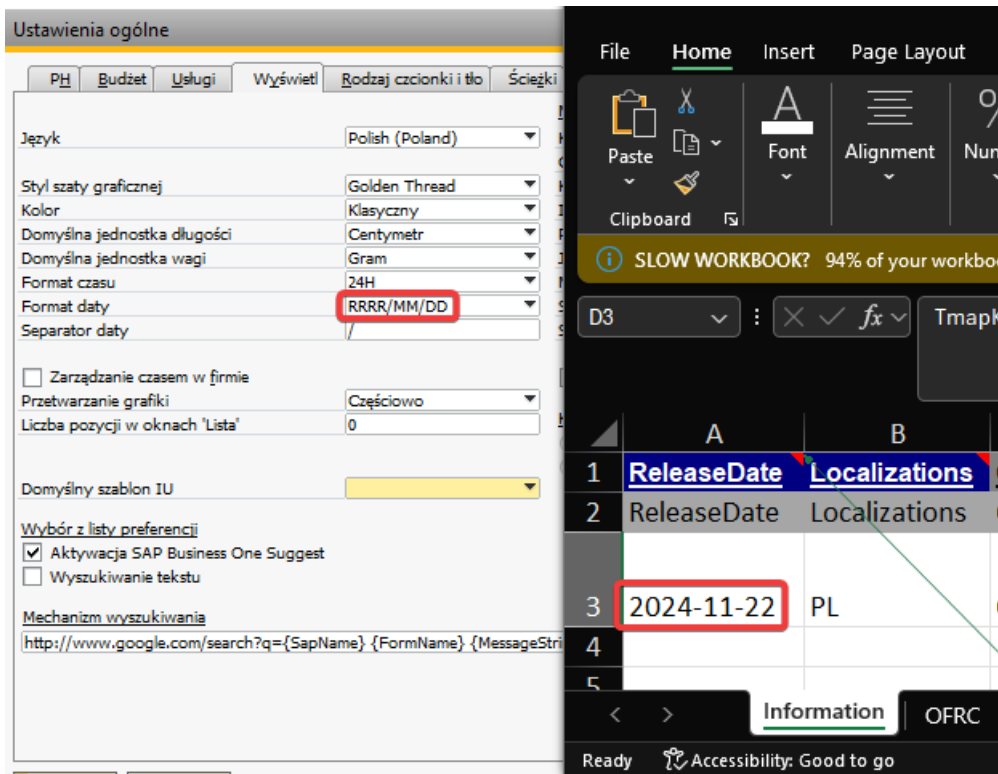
Ustawienia ogólne

PH | Budżet | Usługi | Wyświetl | Rodzaj czcionki i tło | Ścieżki

| | |
|---|---|
| Język | Polish (Poland) |
| Styl szaty graficznej | Golden Thread |
| Kolor | Klasyczny |
| Domyślna jednostka długości | Centymetr |
| Domyślna jednostka wagi | Gram |
| Format czasu | 24H |
| Format daty | RRRR/MM/DD |
| Separator daty | / |

Zarządzanie czasem w firmie

| | |
|---|---|
| Przetwarzanie grafiki | Częściowo |
| Liczba pozycji w oknach 'Lista' | 0 |

Domyślny szablon IU

Wybór z listy preferencji
Aktywacja SAP Business One Suggest
Wyszukiwanie tekstu

Mechanizm wyszukiwania
http://www.google.com/search?q={SapName} {FormName} {MessageStri

File | Home | Insert | Page Layout

Paste | Font | Alignment | Num
Clipboard

SLOW WORKBOOK? 94% of your workboo

D3 | $fx$ | Tmapk

| | A | B |
|---|---|---|
| 1 | ReleaseDate | Localizations |
| 2 | ReleaseDate | Localizations |
| 3 | 2024-11-22 | PL |
| 4 | | |
| 5 | | |

Information | OFRC

Ready | Accessibility: Good to go